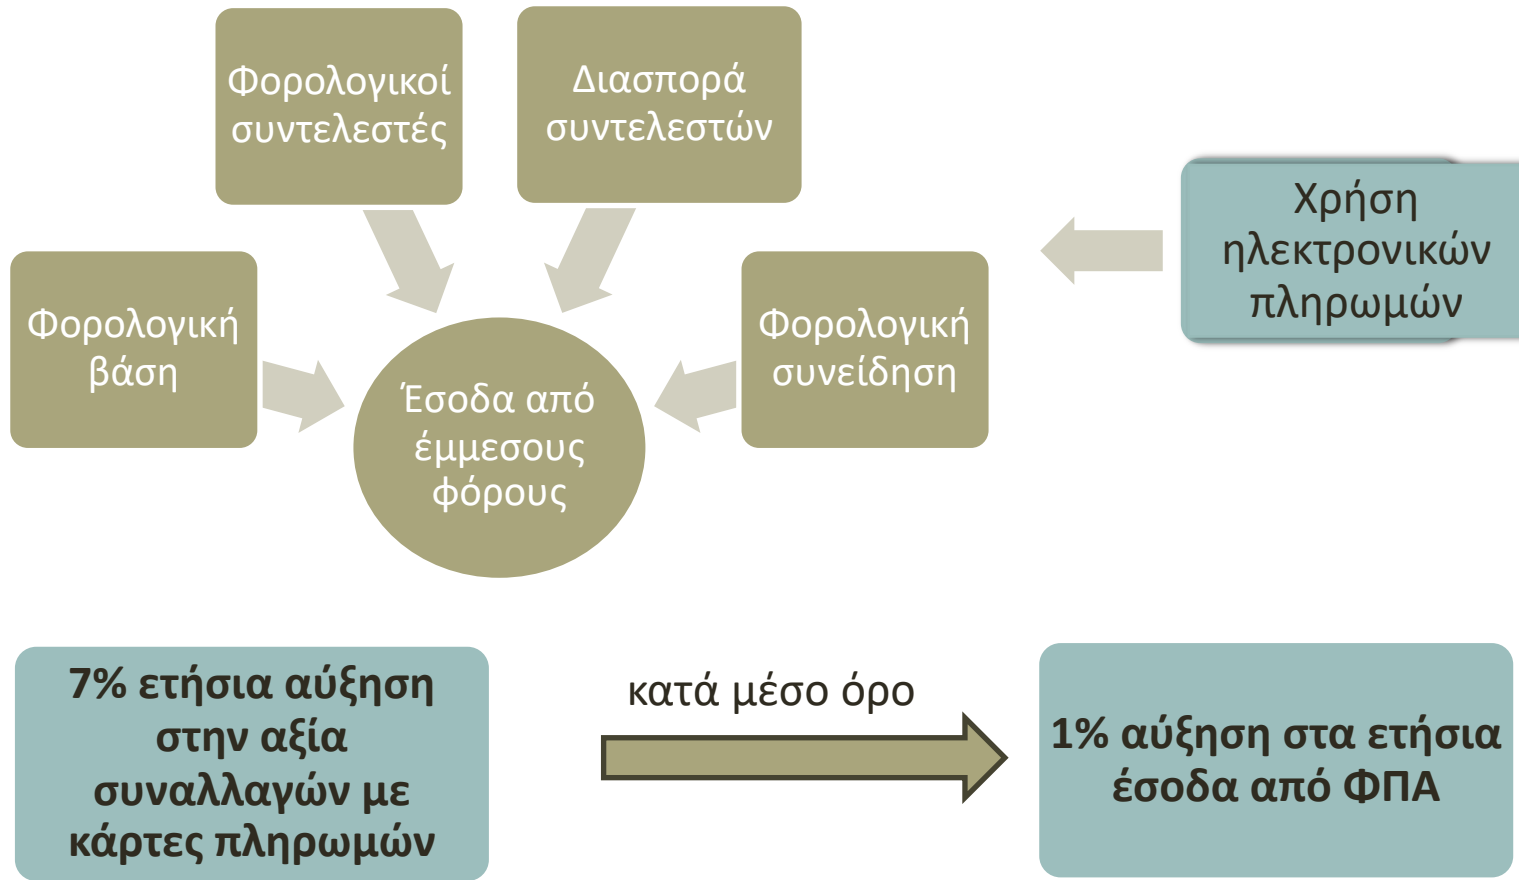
Φορολογικοί συντελεστές

Διασπορά συντελεστών

Χρήση ηλεκτρονικών πληρωμών

Φορολογική βάση

Έσοδα από έμμεσους φόρους

Φορολογική συνείδηση

7% ετήσια αύξηση στην αξία συναλλαγών με κάρτες πληρωμών

κατά μέσο όρο

1% αύξηση στα ετήσια έσοδα από ΦΠΑ